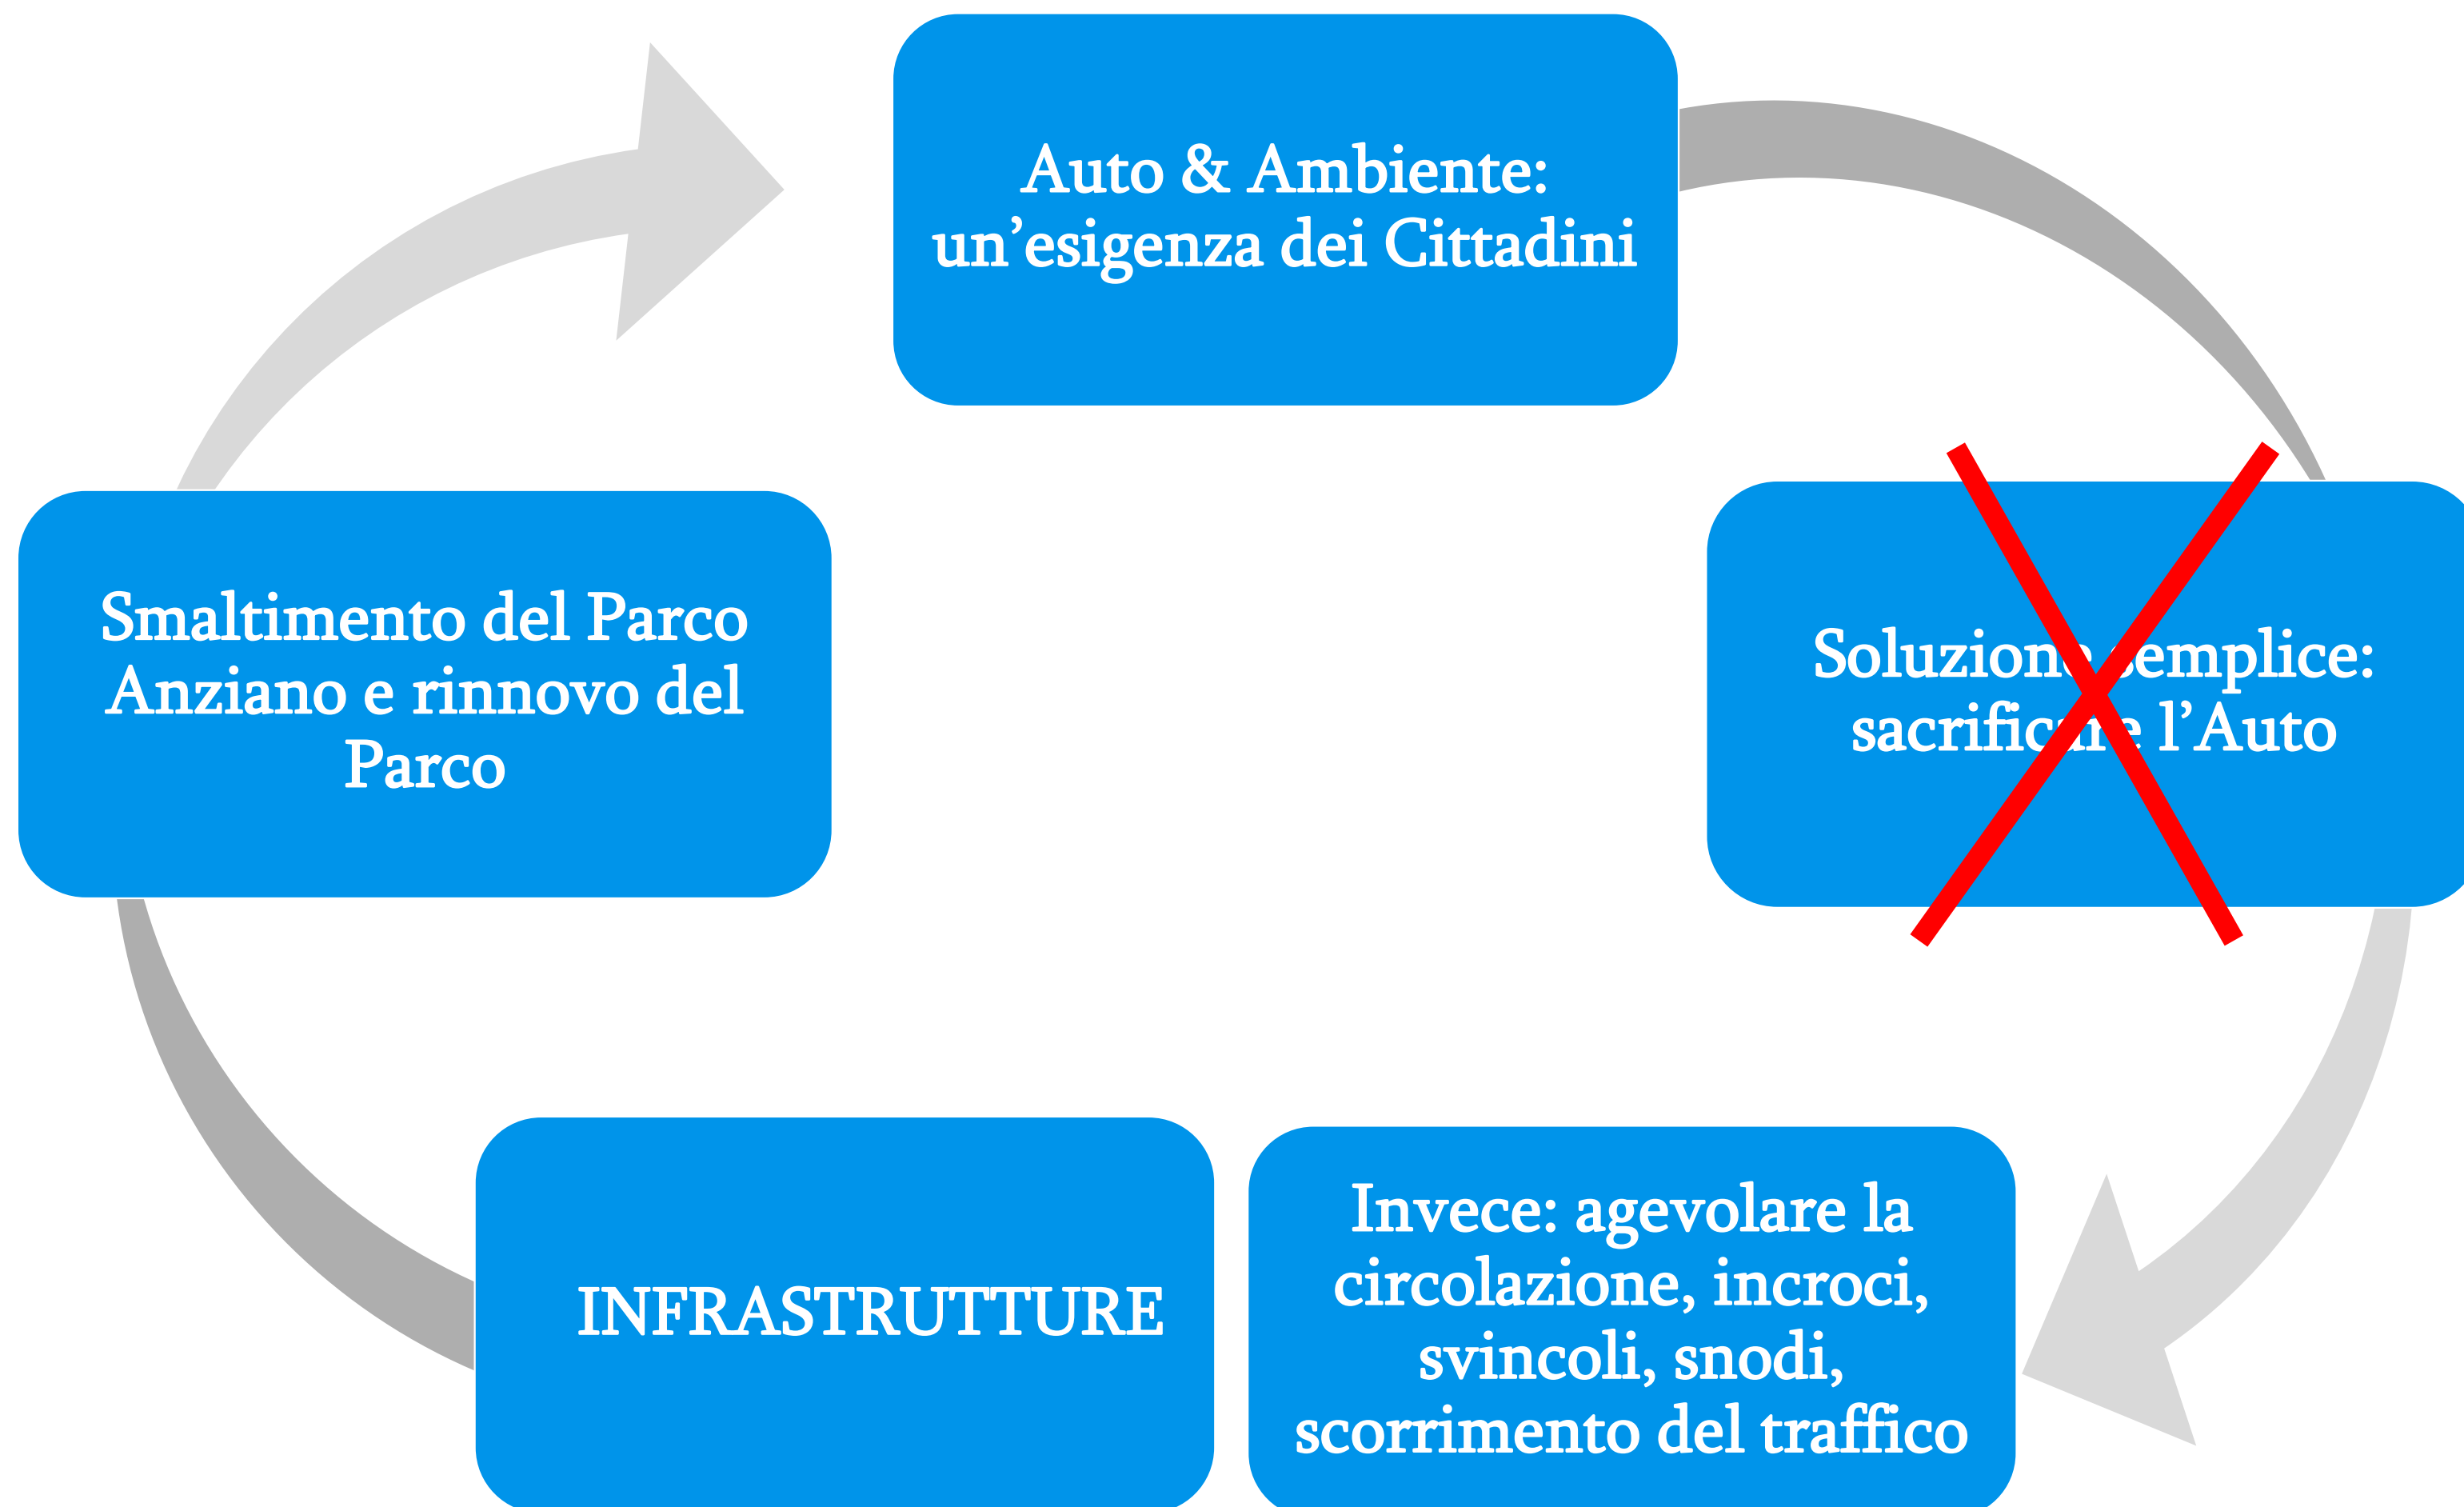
Auto & Ambiente: un'esigenza dei Cittadini

Soluzione semplice: sacrificare l'Auto

Invece: agevolare la circolazione, incroci, svincoli, snodi, scorrimento del traffico

INFRASTRUTTURE

Smaltimento del Parco Anziano e rinnovo del Parco